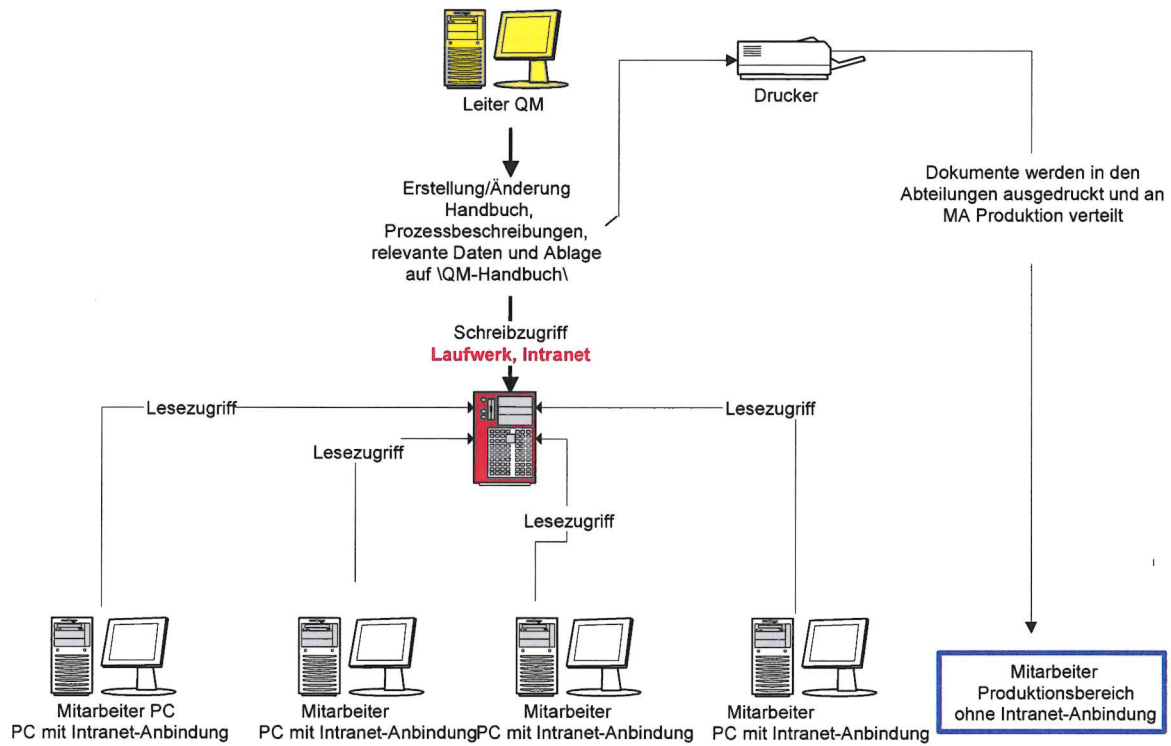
Leiter QM

Drucker

Erstellung/Änderung Handbuch, Prozessbeschreibungen, relevante Daten und Ablage auf \QM-Handbuch\

Dokumente werden in den Abteilungen ausgedruckt und an MA Produktion verteilt

Schreibzugriff
Laufwerk, Intranet

Lesezugriff

Lesezugriff

Lesezugriff

Lesezugriff

Mitarbeiter PC
PC mit Intranet-Anbindung

Mitarbeiter
PC mit Intranet-Anbindung

Mitarbeiter
PC mit Intranet-Anbindung

Mitarbeiter
PC mit Intranet-Anbindung

Mitarbeiter
Produktionsbereich
ohne Intranet-Anbindung